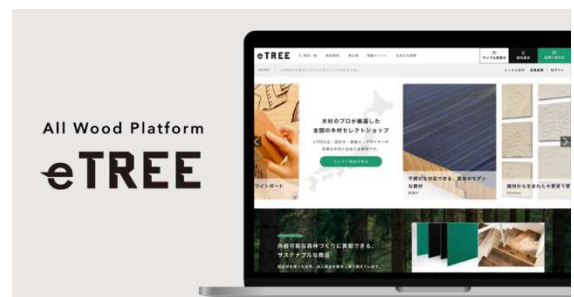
All Wood Platform
eTREE

eTREE

木材のプロが厳選した
全国の木材セレクトショップ

ライトボード

不燃にも対応できる、表情のモダンな建材

積材からまれた大判羽目板

伐採可能な森林づくりに貢献できる、サステナブルな商品

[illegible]